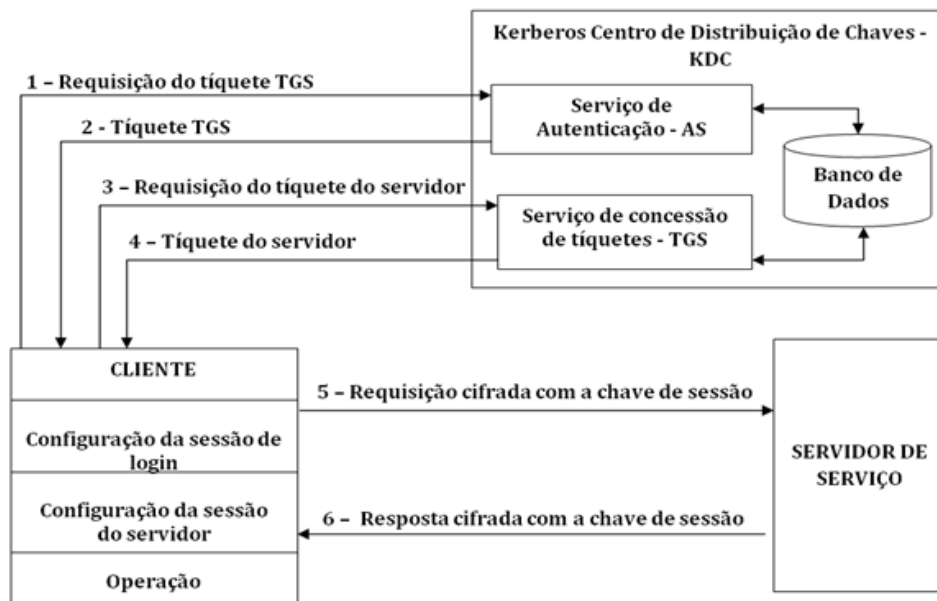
Kerberos Centro de Distribuição de Chaves - KDC

1 – Requisição do tíquete TGS

Serviço de Autenticação - AS

2 - Tíquete TGS

Banco de Dados

3 – Requisição do tíquete do servidor

Serviço de concessão de tíquetes - TGS

4 – Tíquete do servidor

CLIENTE

5 – Requisição cifrada com a chave de sessão

Configuração da sessão de login

SERVIDOR DE SERVIÇO

Configuração da sessão do servidor

6 – Resposta cifrada com a chave de sessão

Operação